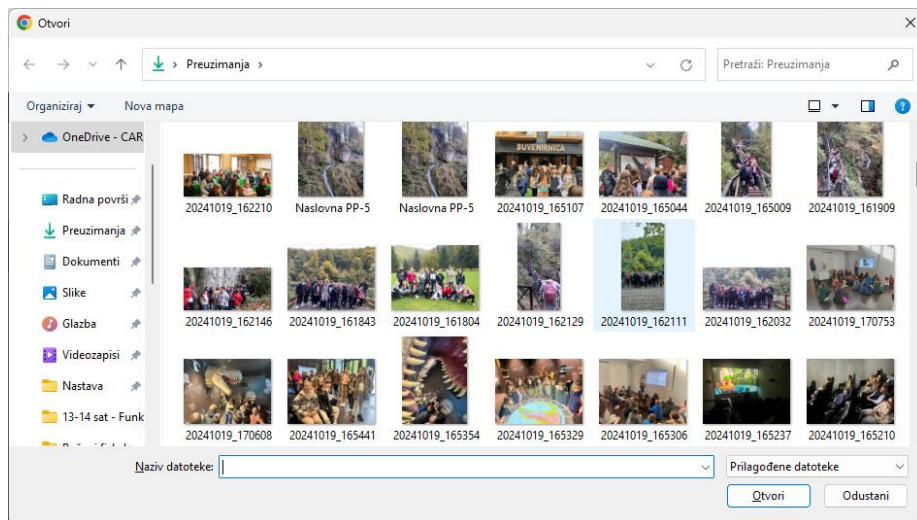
Otvori

Preuzimanja >

Pretraži: Preuzimanja

Organiziraj ▾ Nova mapa

OneDrive - CAR

Radna površi

Preuzimanja

Dokumenti

Slike

Glazba

Videozapisi

Nastava

13-14 sat - Funk

SUVENIRNICA

20241019_162210 Naslovna PP-5 Naslovna PP-5 20241019_165107 20241019_165044 20241019_165009 20241019_161909

20241019_162146 20241019_161843 20241019_161804 20241019_162129 20241019_162111 20241019_162032 20241019_170753

20241019_170608 20241019_165441 20241019_165354 20241019_165329 20241019_165306 20241019_165237 20241019_165210

Naziv datoteke:

Prilagođene datoteke

Otvori Odustani